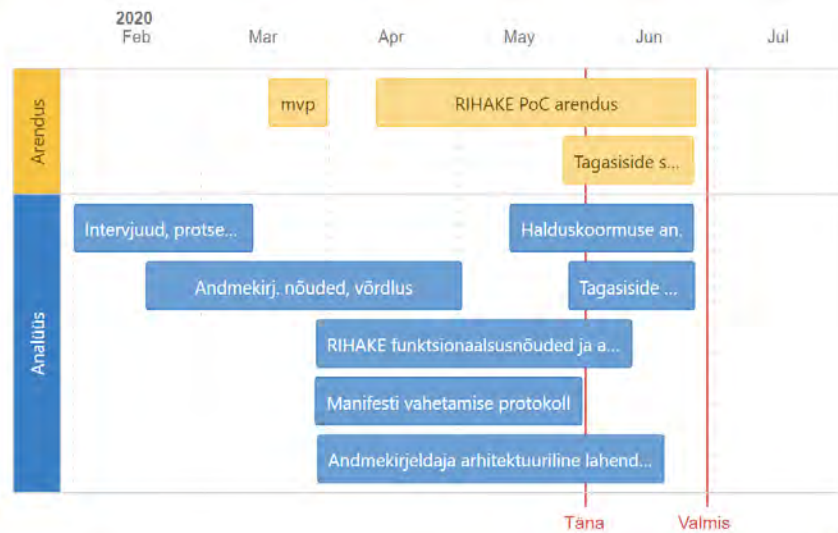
2020
Feb Mar Apr May Jun Jul

Arendus
mvp
RIHAKE PoC arendus
Tagasiside s...

Analüüs
Intervjuud, protse...
Halduskoormuse an.
Andmekirj. nõuded, võrdlus
Tagasiside ...
RIHAKE funktsionaalsusnõuded ja a...
Manifesti vahetamise protokoll
Andmekirjeldaja arhitektuuriline lahend...

Täna
Valmis